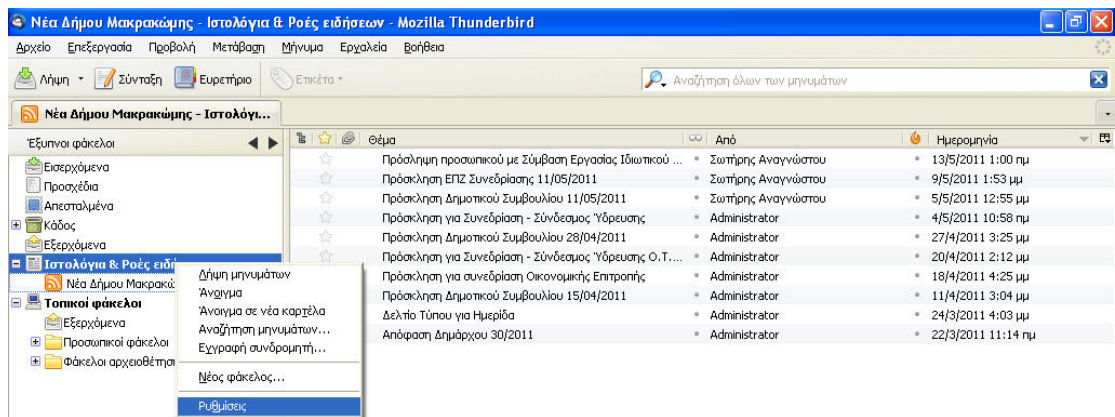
Νέα Δήμου Μακρακώμης - Ιστολόγια & Ροές ειδήσεων - Mozilla Thunderbird

Αρχείο Επεξεργασία Προβολή Μετάβαση Μήνυμα Εργαλεία Βοήθεια

Λήψη Σύνταξη Ευρετήριο Ετικέτα

Αναζήτηση όλων των μηνυμάτων

Νέα Δήμου Μακρακώμης - Ιστολόγι...

Έξυπνοι φάκελοι

Εισερχόμενα
Προσχέδια
Απεσταλμένα
Κάδος
Εξερχόμενα
Ιστολόγια & Ροές ειδή
Νέα Δήμου Μακρακώ
Τοπικοί φάκελοι
Εξερχόμενα
Προσωπικοί φάκελοι
Φάκελοι αρχειοθέτηση

Λήψη μηνυμάτων
Άνοιγμα
Άνοιγμα σε νέα καρτέλα
Αναζήτηση μηνυμάτων...
Εγγραφή συνδρομητή...
Νέος φάκελος...
Ρυθμίσεις

| Θέμα | Από | Ημερομηνία |
|---|---|---|
| Πρόσληψη προσωπικού με Σύμβαση Εργασίας Ιδιωτικού ... | Σωτήρης Αναγνώστου | 13/5/2011 1:00 πμ |
| Πρόσκληση ΕΠΖ Συνεδρίαση 11/05/2011 | Σωτήρης Αναγνώστου | 9/5/2011 1:53 μμ |
| Πρόσκληση Δημοτικού Συμβουλίου 11/05/2011 | Σωτήρης Αναγνώστου | 5/5/2011 12:55 μμ |
| Πρόσκληση για Συνεδρίαση - Σύνδεσμος Ύδρευσης | Administrator | 4/5/2011 10:58 πμ |
| Πρόσκληση Δημοτικού Συμβουλίου 28/04/2011 | Administrator | 27/4/2011 3:25 μμ |
| Πρόσκληση για Συνεδρίαση - Σύνδεσμος Ύδρευσης Ο.Τ.... | Administrator | 20/4/2011 2:12 μμ |
| Πρόσκληση για συνεδρίαση Οικονομικής Επιτροπής | Administrator | 18/4/2011 4:25 μμ |
| Πρόσκληση Δημοτικού Συμβουλίου 15/04/2011 | Administrator | 11/4/2011 3:04 μμ |
| Δελτίο Τύπου για Ημερίδα | Administrator | 24/3/2011 4:03 μμ |
| Απόφαση Δημάρχου 30/2011 | Administrator | 22/3/2011 11:14 πμ |